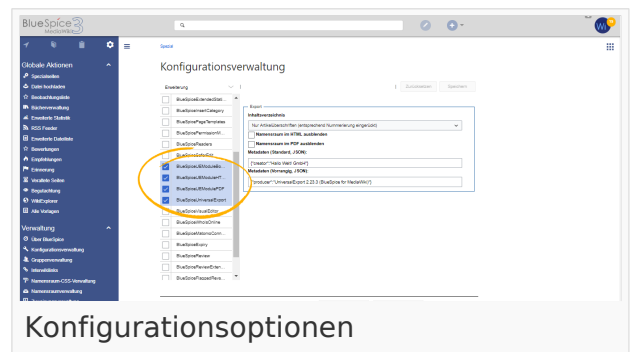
BlueSpice 3 MediaWiki

Spezial

Konfigurationsverwaltung

Globale Aktionen
Spezialseiten
Datei hochladen
Beobachtungsliste
Buchersammlung
Erweiterte Statistik
RSS Feeder
Erweiterte Dateiliste
Bewertungen
Empfehlungen
Erinnerung
Verwaiste Seiten
Begutachtung
WikiExplorer
Alle Vorlagen

Verwaltung
Über BlueSpice
Konfigurationsverwaltung
Gruppenverwaltung
Interwikilinks
Namensraum-CSS-Verwaltung
Namensraumverwaltung

Erweiterung

Zurücksetzen
Speichern

BlueSpiceExtendedStatistics
BlueSpiceInsertCategory
BlueSpicePageTemplates
BlueSpicePermissionManager
BlueSpiceReaders
BlueSpiceSaferEdit
BlueSpiceUEModuleBookPDF
BlueSpiceUEModuleHTML
BlueSpiceUEModulePDF
BlueSpiceUniversalExport
BlueSpiceVisualEditor
BlueSpiceWhoIsOnline
BlueSpiceWatchlistComm
BlueSpiceBlog
BlueSpiceReview
BlueSpiceReviewExten
BlueSpiceFlaggedRevs

Export
Inhaltsverzeichnis
Nur Artikelüberschriften (entsprechend Nummerierung eingeblendet)
Namensraum im HTML ausblenden
Namensraum im PDF ausblenden
Metadaten (Standard, JSON):
{"creator":"Hallo Welt! GmbH"}
Metadaten (Vorrangig, JSON):
{"producer":"UniversalExport 2.23.3 (BlueSpice for MediaWiki)"}

Konfigurationsoptionen